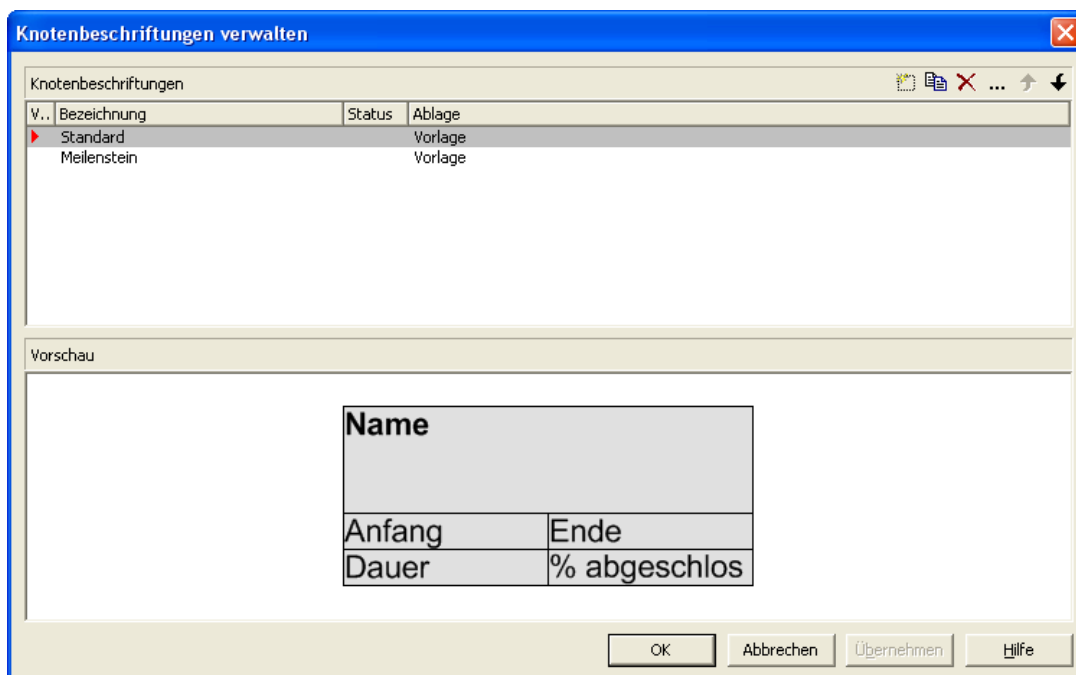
Knotenbeschriftungen verwalten

Knotenbeschriftungen

...

| V.. | Bezeichnung | Status | Ablage |
|---|---|---|---|
| | Standard | | Vorlage |
| | Meilenstein | | Vorlage |

Vorschau

| Name | |
|---|---|
| Anfang | Ende |
| Dauer | % abgeschlos |

OK Abbrechen Übernehmen Hilfe